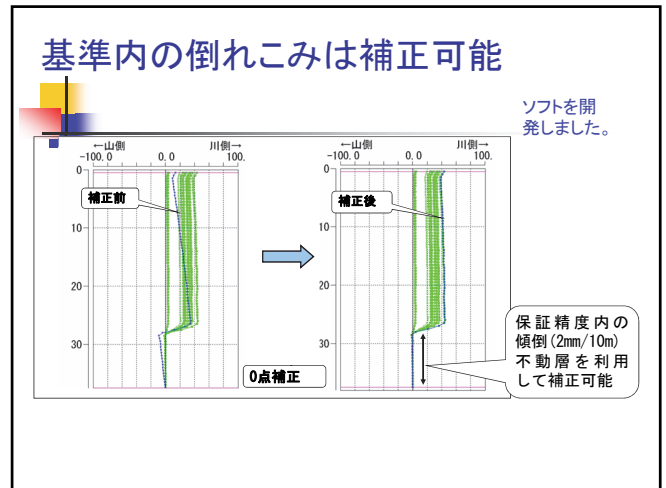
基準内の倒れこみは補正可能

ソフトを開発しました。

←山側 川側→
-100.0 0.0 100.
0
10
20
30
補正前

0点補正

←山側 川側→
-100.0 0.0 100.
0
10
20
30
補正後

保証精度内の傾倒(2mm/10m)不動層を利用して補正可能